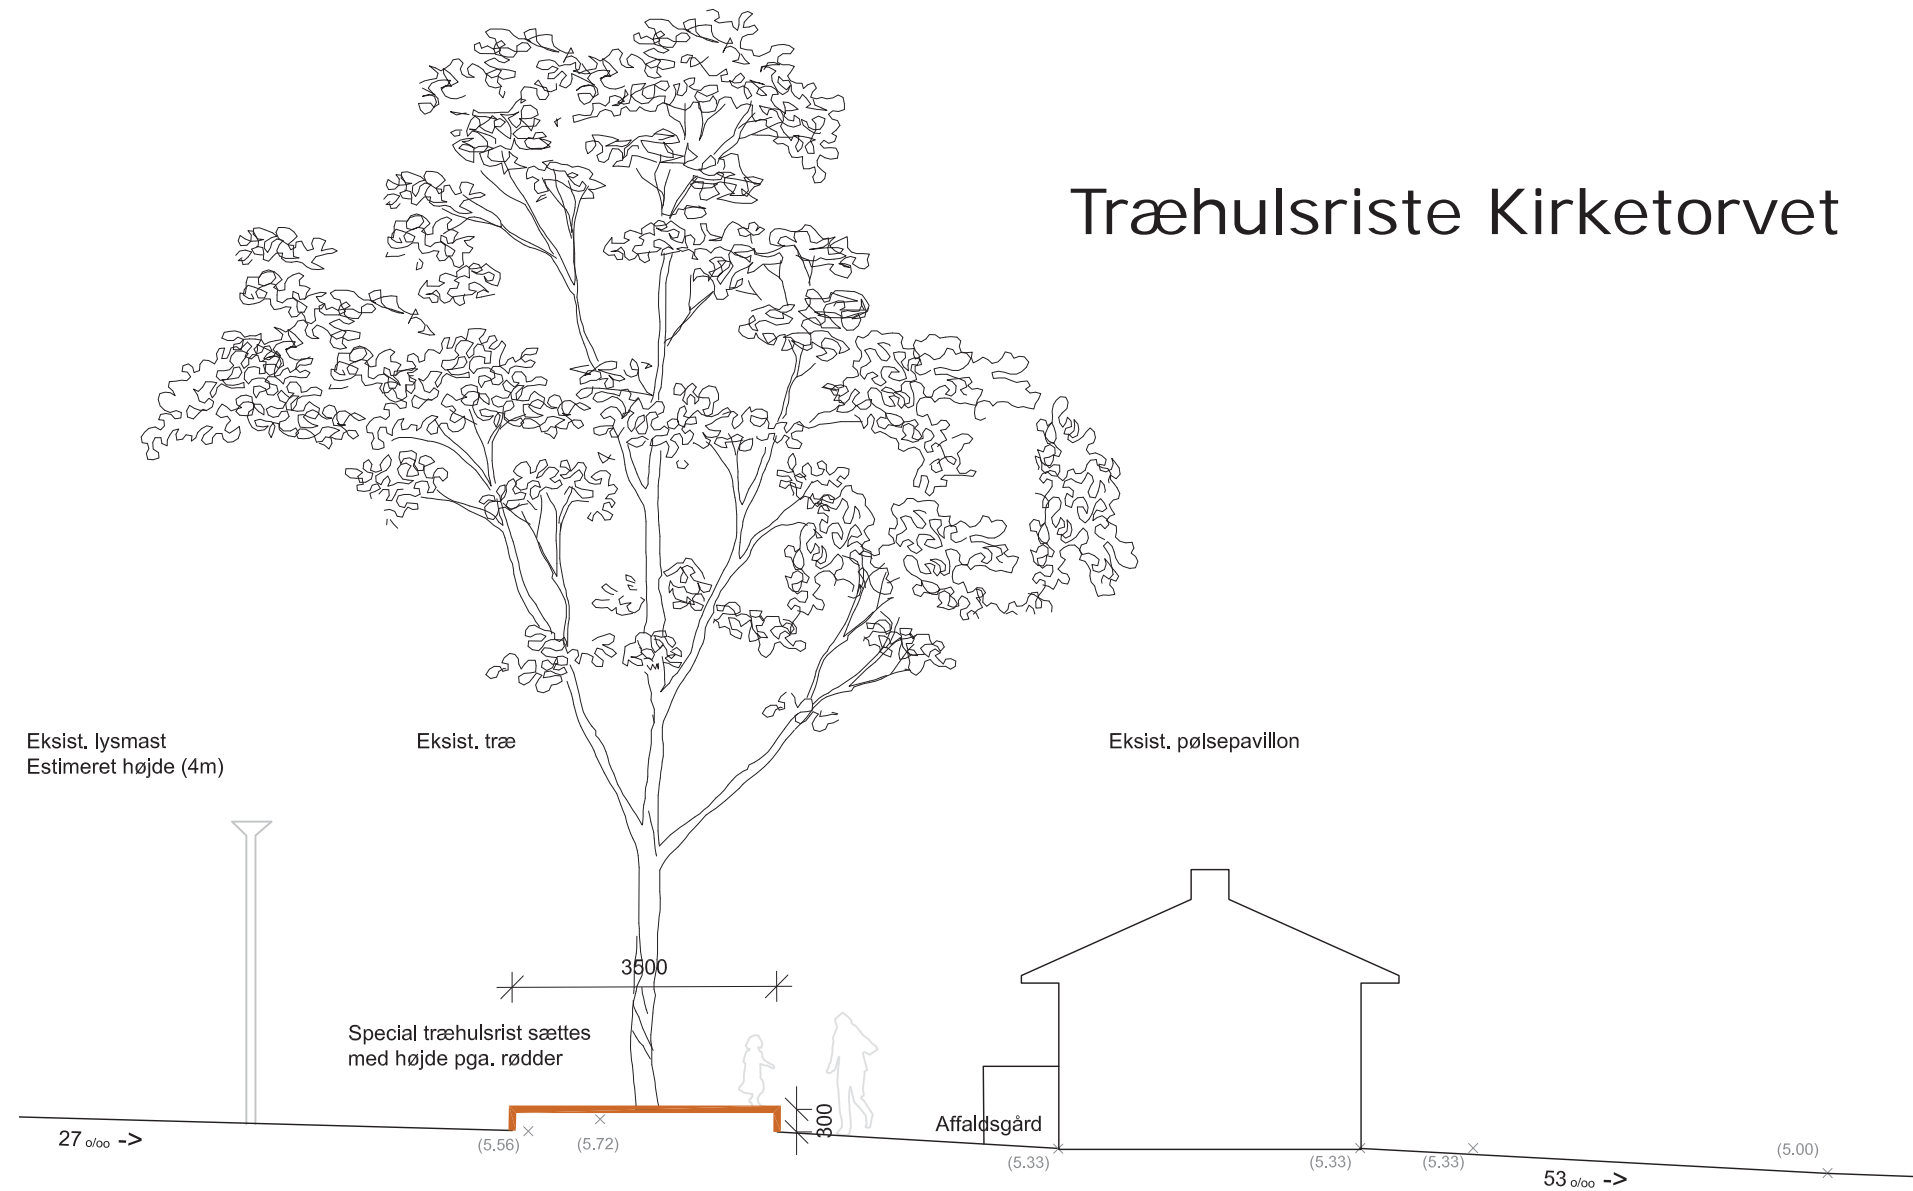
Træhulsriste Kirketorvet

Eksist. lysmast
Estimeret højde (4m)

Eksist. træ

Eksist. pølsepavillon

3500

Special træhulsrist sættes med højde pga. rødder

300

Affaldsgård

27 o/oo ->

(5.56)

(5.72)

(5.33)

(5.33)

(5.33)

(5.00)

53 o/oo ->